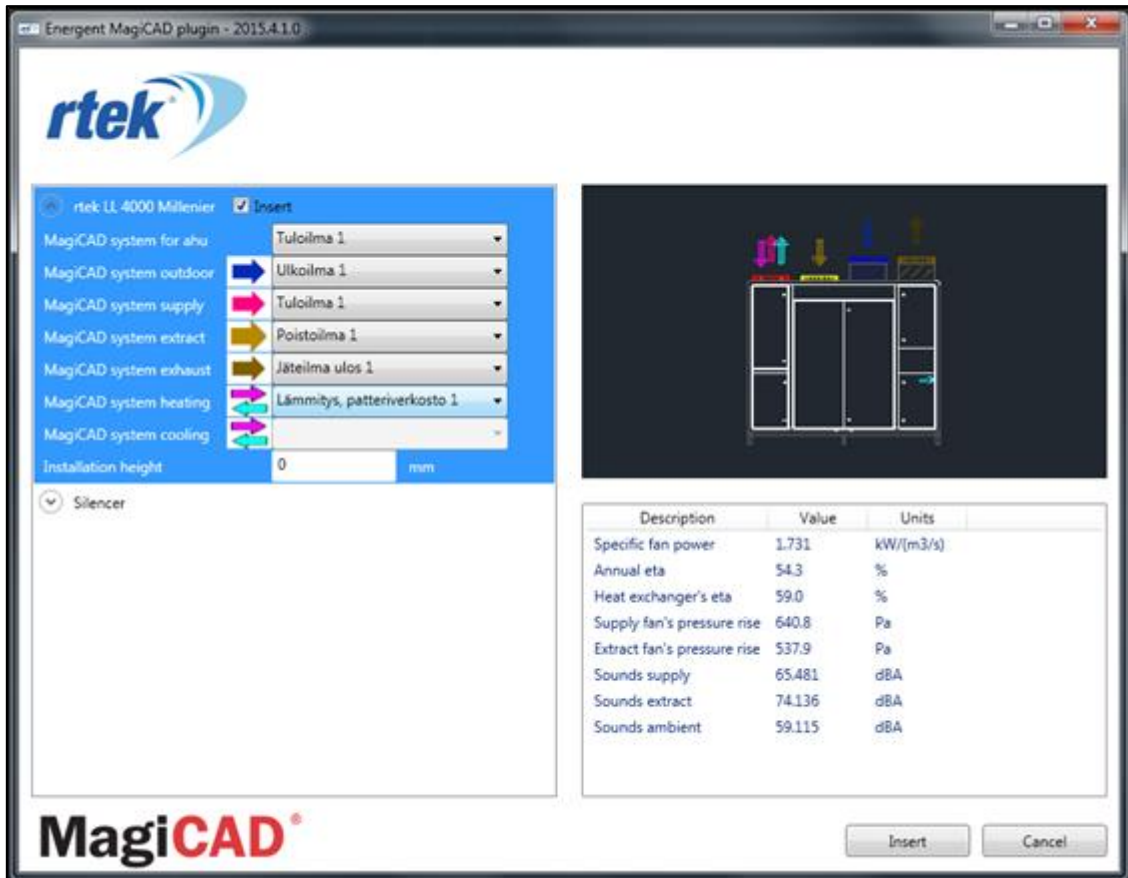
Energent MagiCAD plugin - 2015.4.1.0

rtek®

rtek LL 4000 Millenier Insert

MagiCAD system for ahu Tuloilma 1
MagiCAD system outdoor Ulkoilma 1
MagiCAD system supply Tuloilma 1
MagiCAD system extract Poistoilma 1
MagiCAD system exhaust Jäteilma ulos 1
MagiCAD system heating Lämmitys, patteriverkosto 1
MagiCAD system cooling
Installation height 0 mm

Silencer

| Description | Value | Units |
|---|---|---|
| Specific fan power | 1.731 | kW/(m3/s) |
| Annual eta | 54.3 | % |
| Heat exchanger's eta | 59.0 | % |
| Supply fan's pressure rise | 640.8 | Pa |
| Extract fan's pressure rise | 537.9 | Pa |
| Sounds supply | 65.481 | dBA |
| Sounds extract | 74.136 | dBA |
| Sounds ambient | 59.115 | dBA |

MagiCAD®

Insert Cancel